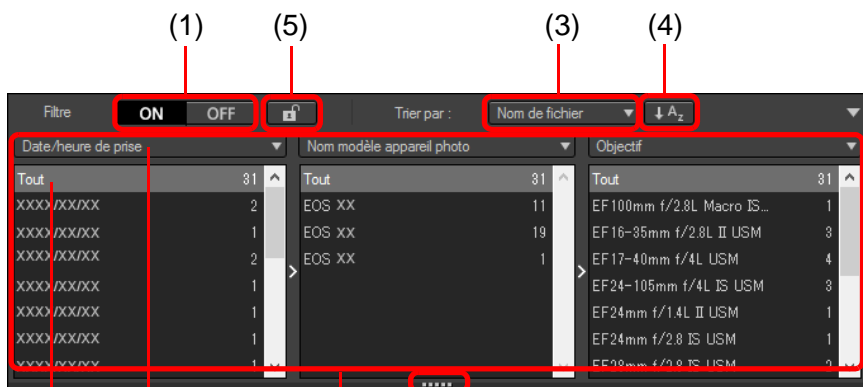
(1) (5) (3) (4)

Filtre ON OFF

Trier par : Nom de fichier

Date/heure de prise

Nom modèle appareil photo

Objectif

| Tout | 31 |
|---|---|
| XXXX/XX/XX | 2 |
| XXXX/XX/XX | 1 |
| XXXX/XX/XX | 2 |
| XXXX/XX/XX | 1 |
| XXXX/XX/XX | 1 |
| XXXX/XX/XX | 1 |
| XXXX/XX/XX | 1 |

| Tout | 31 |
|---|---|
| EOS XX | 11 |
| EOS XX | 19 |
| EOS XX | 1 |

| Tout | 31 |
|---|---|
| EF100mm f/2.8L Macro IS... | 1 |
| EF16-35mm f/2.8L II USM | 3 |
| EF17-40mm f/4L USM | 4 |
| EF24-105mm f/4L IS USM | 3 |
| EF24mm f/1.4L II USM | 1 |
| EF24mm f/2.8 IS USM | 1 |
| EF28mm f/2.8 IS USM | 2 |